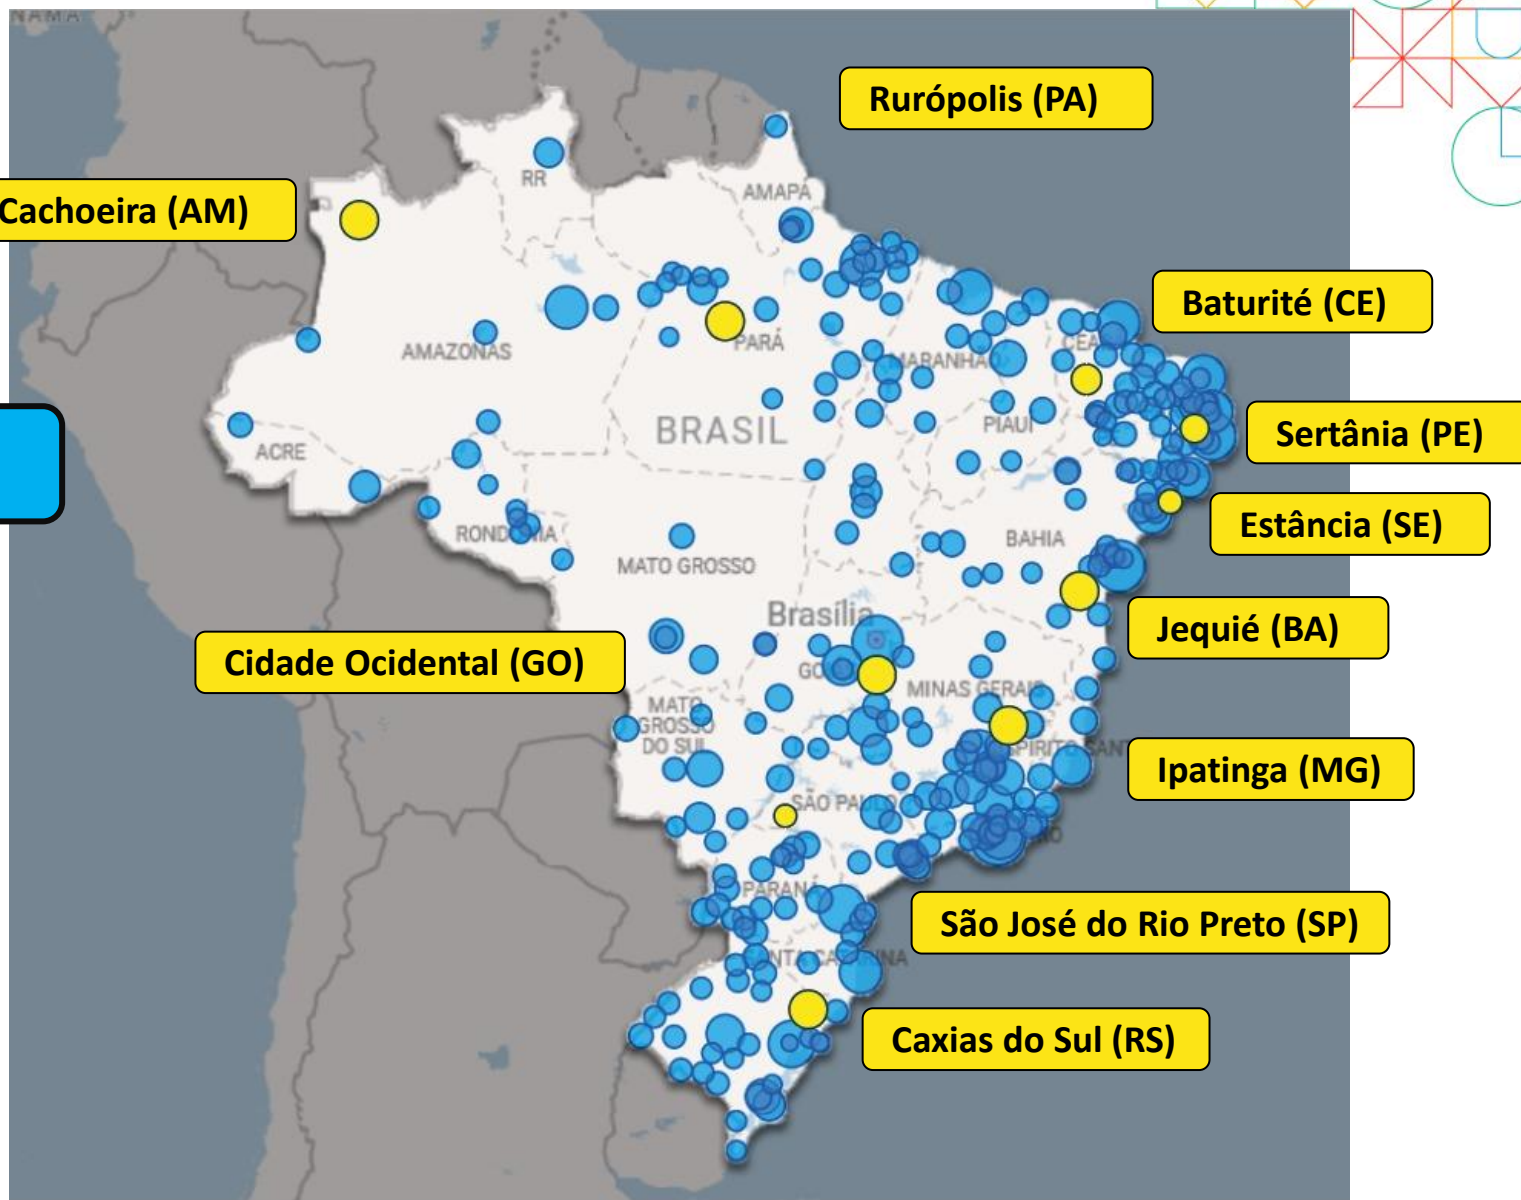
NAMA

Rurópolis (PA)

Cachoeira (AM)

RR

AMAPÁ

Baturité (CE)

AMAZONAS

PARÁ

MARANHÃO

CEARÁ

BRASIL

PIAUÍ

Sertânia (PE)

ACRE

Estância (SE)

RONDÔNIA

MATO GROSSO

BAHIA

Brasília

Jequié (BA)

Cidade Ocidental (GO)

GO

MINAS GERAIS

MATO GROSSO DO SUL

ESPÍRITO SANTO

Ipatinga (MG)

SÃO PAULO

PARANÁ

São José do Rio Preto (SP)

SANTA CATARINA

Caxias do Sul (RS)